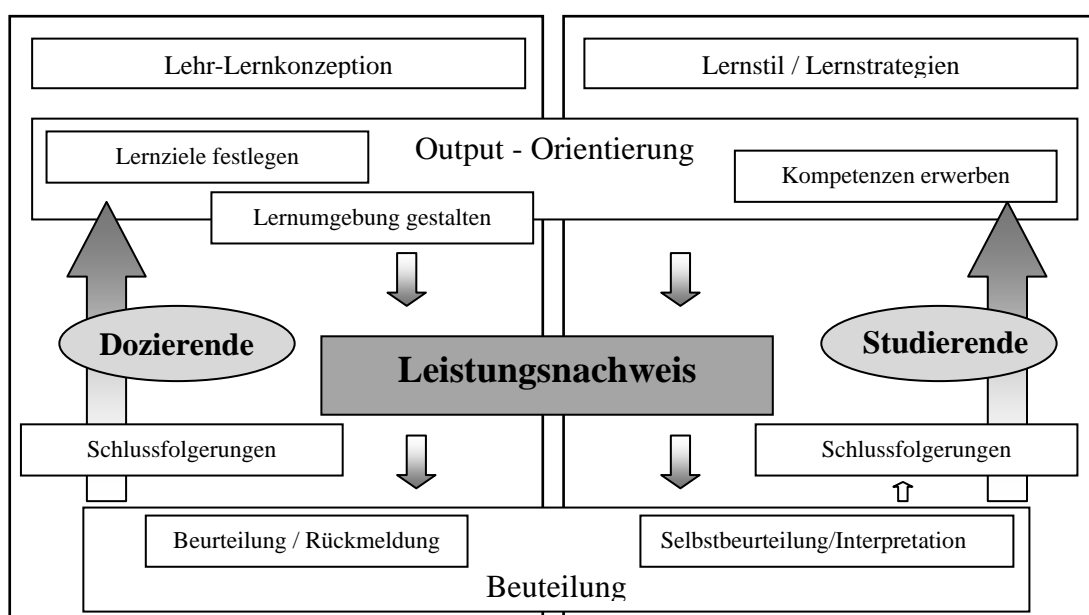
Lehr-Lernkonzeption

Lernstil / Lernstrategien

Lernziele festlegen

Output - Orientierung

Kompetenzen erwerben

Lernumgebung gestalten

Dozierende

Leistungsnachweis

Studierende

Schlussfolgerungen

Schlussfolgerungen

Beurteilung / Rückmeldung

Selbstbeurteilung/Interpretation

Beuteilung